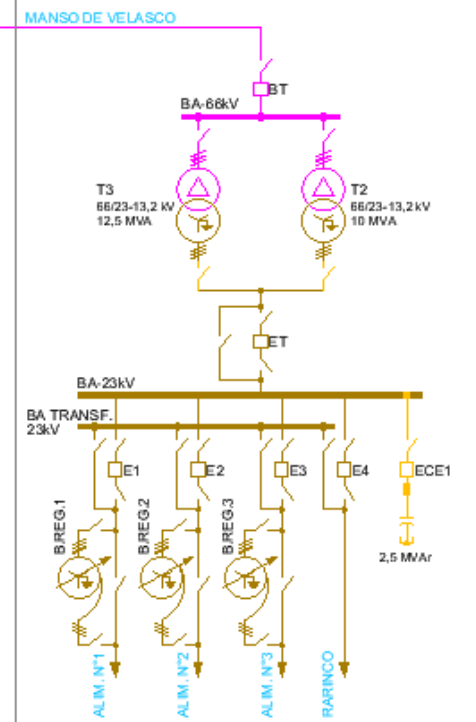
MANSO DE VELASCO

BT

BA-66kV

T3
66/23-13,2 kV
12,5 MVA

T2
66/23-13,2 kV
10 MVA

ET

BA-23kV

BA TRANSF.
23kV

E1

E2

E3

E4

ECE1

B.REG.1

B.REG.2

B.REG.3

2,5 MVAr

ALIM. N°1

ALIM. N°2

ALIM. N°3

RARINCO